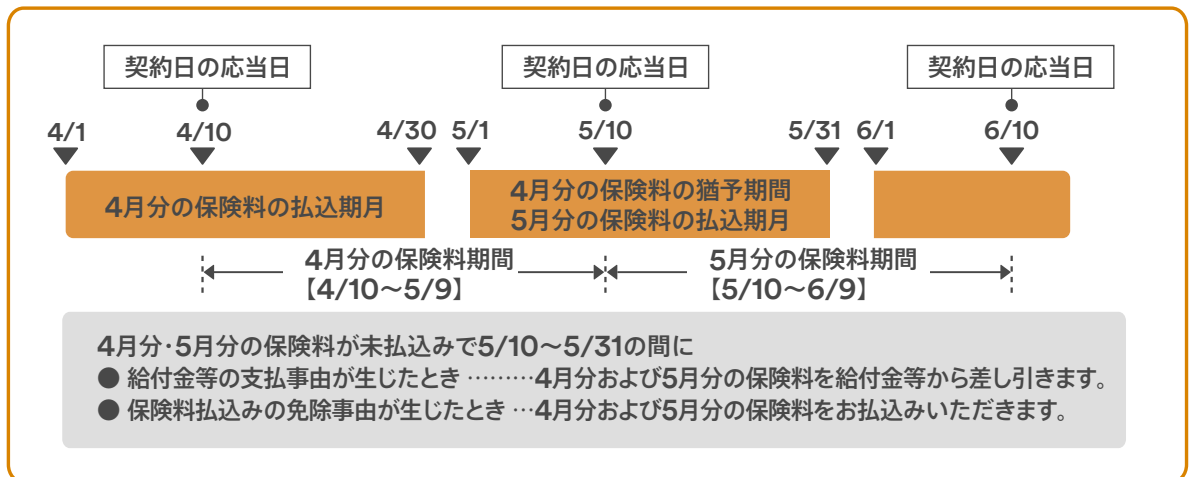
契約日の応当日

契約日の応当日

契約日の応当日

4/1 4/10 4/30 5/1 5/10 5/31 6/1 6/10

4月分の保険料の払込期月

4月分の保険料の猶予期間
5月分の保険料の払込期月

4月分の保険料期間
【4/10〜5/9】

5月分の保険料期間
【5/10〜6/9】

4月分・5月分の保険料が未払込みで5/10〜5/31の間に
● 給付金等の支払事由が生じたとき ………4月分および5月分の保険料を給付金等から差し引きます。
● 保険料払込みの免除事由が生じたとき …4月分および5月分の保険料をお払込みいただきます。